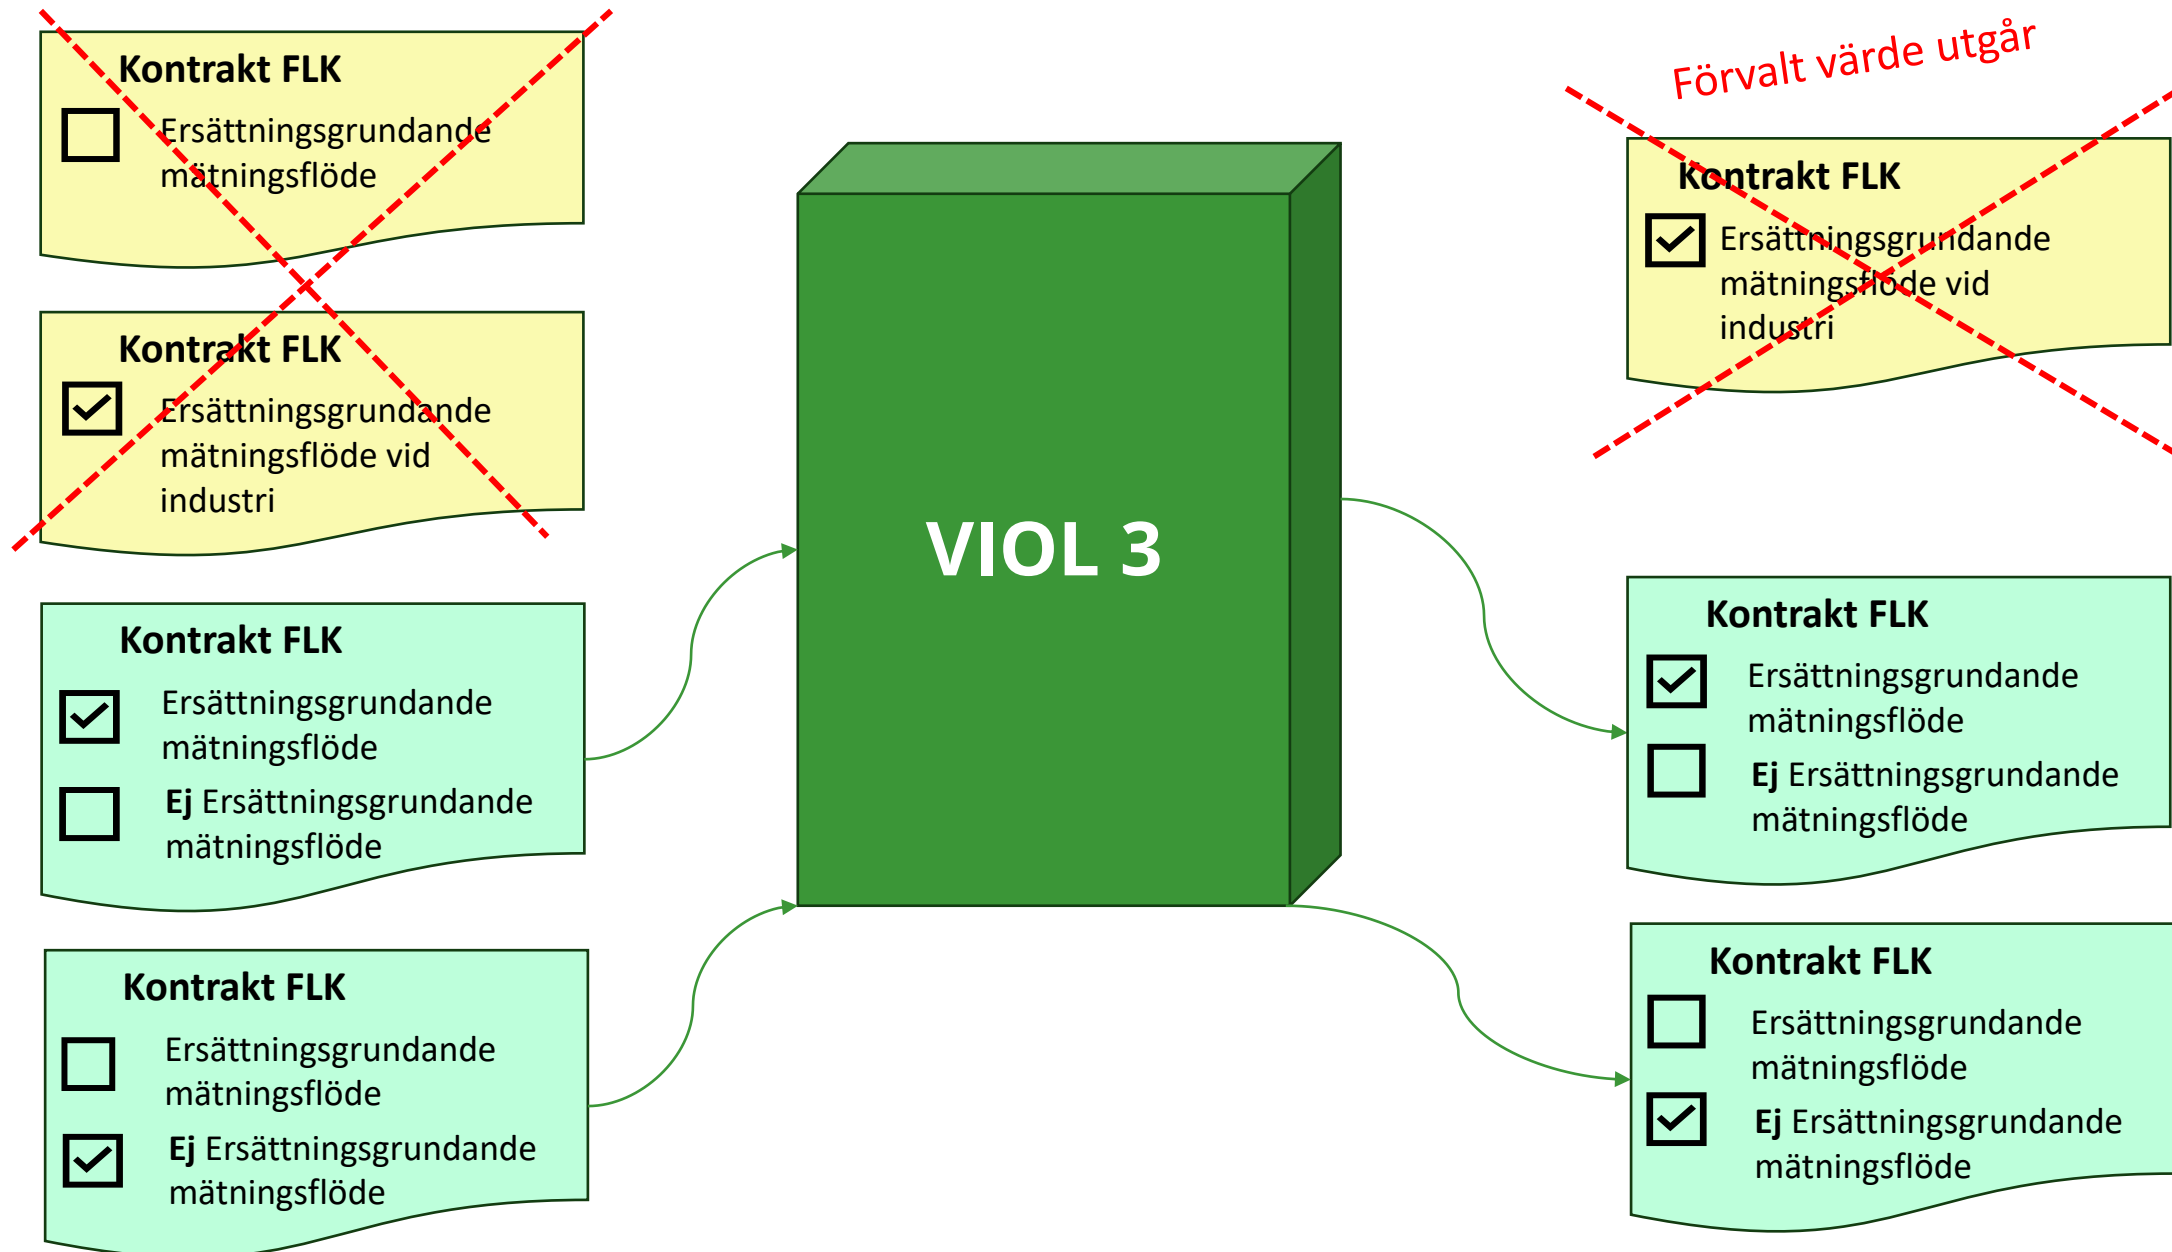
Kontrakt FLK

Ersättningsgrundande mätningsflöde

Kontrakt FLK

Ersättningsgrundande mätningsflöde vid industri

Kontrakt FLK

Ersättningsgrundande mätningsflöde

Ej Ersättningsgrundande mätningsflöde

Kontrakt FLK

Ersättningsgrundande mätningsflöde

Ej Ersättningsgrundande mätningsflöde

VIOL 3

Förvalt värde utgår

Kontrakt FLK

Ersättningsgrundande mätningsflöde vid industri

Kontrakt FLK

Ersättningsgrundande mätningsflöde

Ej Ersättningsgrundande mätningsflöde

Kontrakt FLK

Ersättningsgrundande mätningsflöde

Ej Ersättningsgrundande mätningsflöde